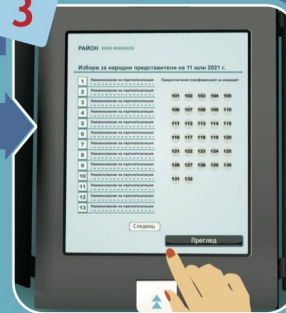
3

РАЙОН xxxx xxxxxxx

Избори за народни представители на 11 юли 2021 г.

Предпочитание (преференция) за кандидат

1 Наименование на партия/коалиция
2 Наименование на партия/коалиция
3 Наименование на партия/коалиция
4 Наименование на партия/коалиция
5 Наименование на партия/коалиция
6 Наименование на партия/коалиция
7 Наименование на партия/коалиция
8 Наименование на партия/коалиция
9 Наименование на партия/коалиция
10 Наименование на партия/коалиция
11 Наименование на партия/коалиция
12 Наименование на партия/коалиция
13 Наименование на партия/коалиция

101 102 103 104 105
106 107 108 109 110
111 112 113 114 115
116 117 118 119 120
121 122 123 124 125
126 127 128 129 130
131 132

Следващ

Преглед